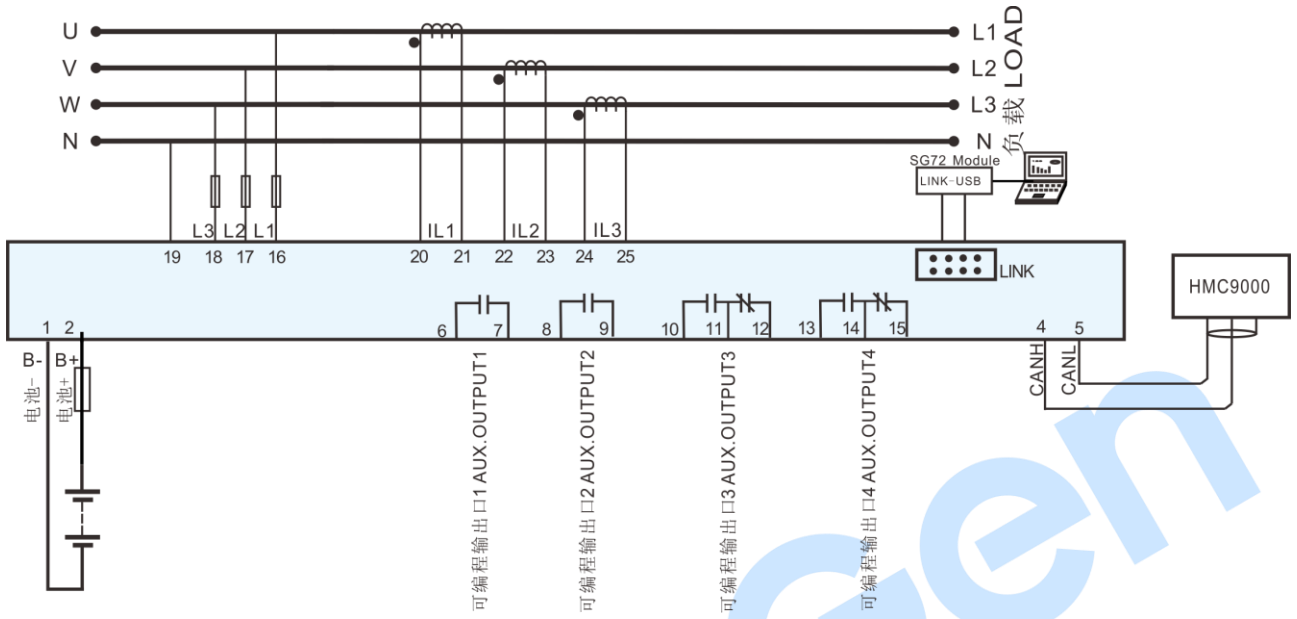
U
V
W
N
L1
L2
L3
N
LOAD
负载
SG72 Module
LINK-USB
L3 L2 L1
19 18 17 16
IL1
20 21
IL2
22 23
IL3
24 25
LINK
HMC9000
1 2
6 7
8 9
10 11 12
13 14 15
4 5
B-
电池-
B+
电池+
可编程输出口1 AUX.OUTPUT1
可编程输出口2 AUX.OUTPUT2
可编程输出口3 AUX.OUTPUT3
可编程输出口4 AUX.OUTPUT4
CANH
CANL
gen